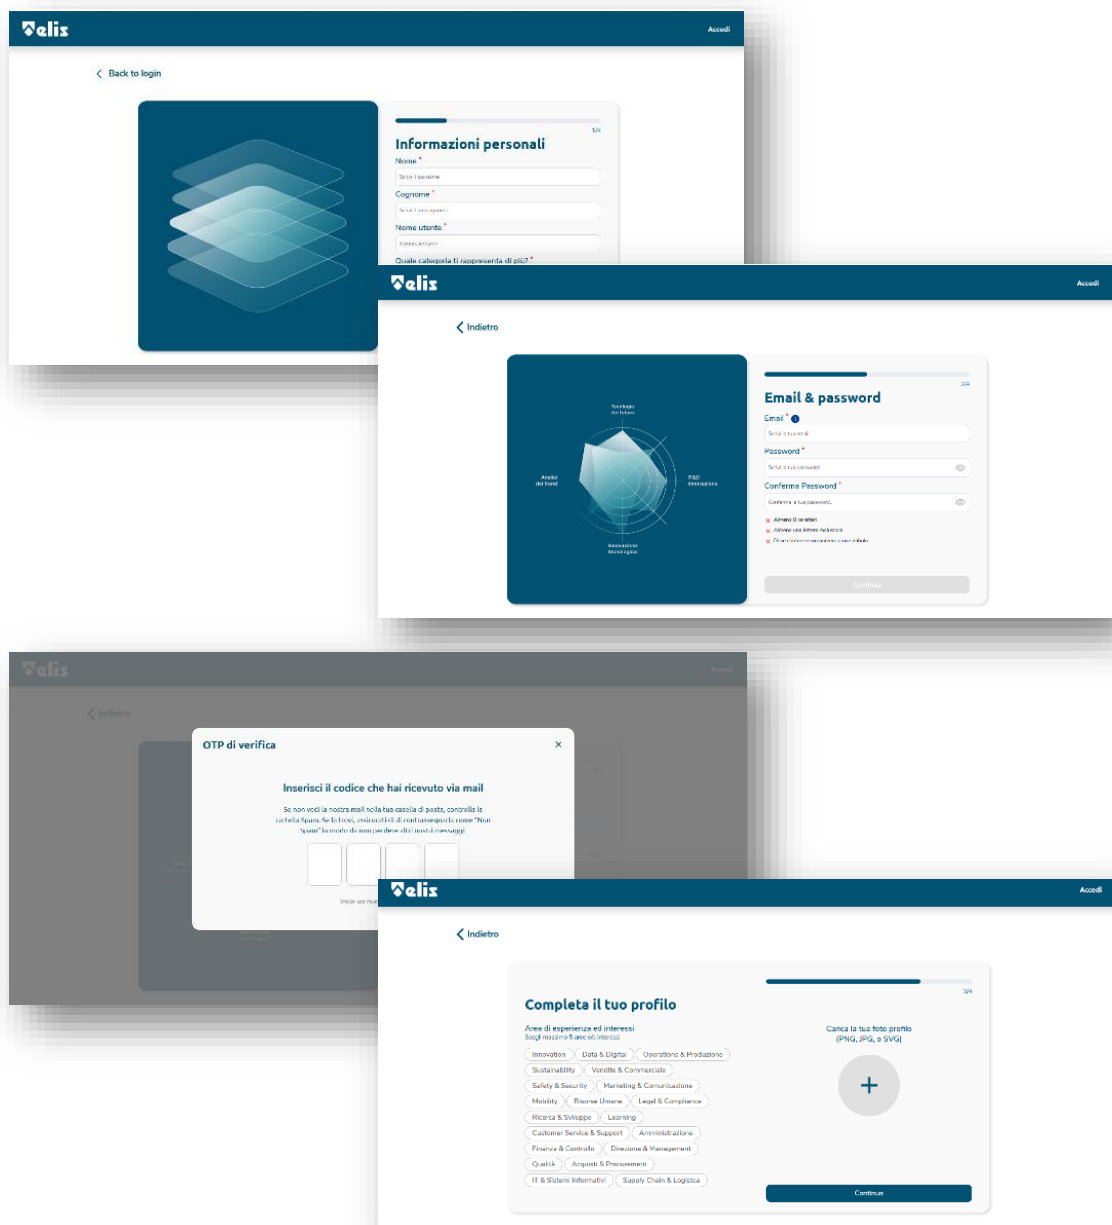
elis

Accedi

Back to login

1/4

Informazioni personali

Nome *

Scrivi il tuo nome

Cognome *

Scrivi il tuo cognome

Nome utente *

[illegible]

Quale categoria ti rappresenta di più? *

elis

Accedi

Indietro

Tecnologie del futuro

Analisi dei trend

R&D Innovazione

Innovazione tecnologica

2/4

Email & password

Email *

Scrivi la tua email

Password *

Scrivi la tua password

Conferma Password *

Conferma la tua password

Almeno 8 caratteri

Almeno una lettera maiuscola

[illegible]

Continua

elis

Accedi

Indietro

OTP di verifica

Inserisci il codice che hai ricevuto via mail

Se non vedi la nostra mail nella tua casella di posta, controlla la cartella Spam. Se la trovi, assicurati di di contrassegnarla come "Non Spam" in modo da non perdere altri nostri messaggi

Invia un nuov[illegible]

elis

Accedi

Indietro

3/4

Completa il tuo profilo

Area di esperienza ed interessi

Scegli massimo 5 aree di interessi

Innovation

Data & Digital

Operations & Produzione

Sustainability

Vendite & Commerciale

Safety & Security

Marketing & Comunicazione

Mobility

Risorse Umane

Legal & Compliance

Ricerca & Sviluppo

Learning

Customer Service & Support

Amministrazione

Finanza & Controllo

Direzione & Management

Qualità

Acquisti & Procurement

IT & Sistemi Informativi

Supply Chain & Logistica

Carica la tua foto profilo (PNG, JPG, o SVG)

+

Continua